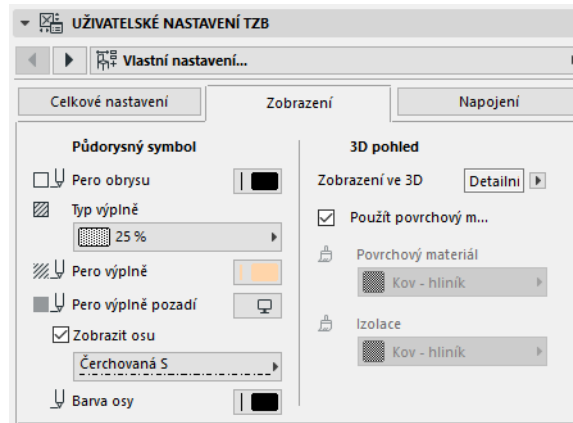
UŽIVATELSKÉ NASTAVENÍ TZB

Vlastní nastavení...

Celkové nastavení | Zobrazení | Napojení

Půdorysný symbol

Pero obrysu

Typ výplně

25 %

Pero výplně

Pero výplně pozadí

Zobrazit osu

Čerchovaná S

Barva osy

3D pohled

Zobrazení ve 3D Detailní

Použít povrchový m...

Povrchový materiál

Kov - hliník

Izolace

Kov - hliník